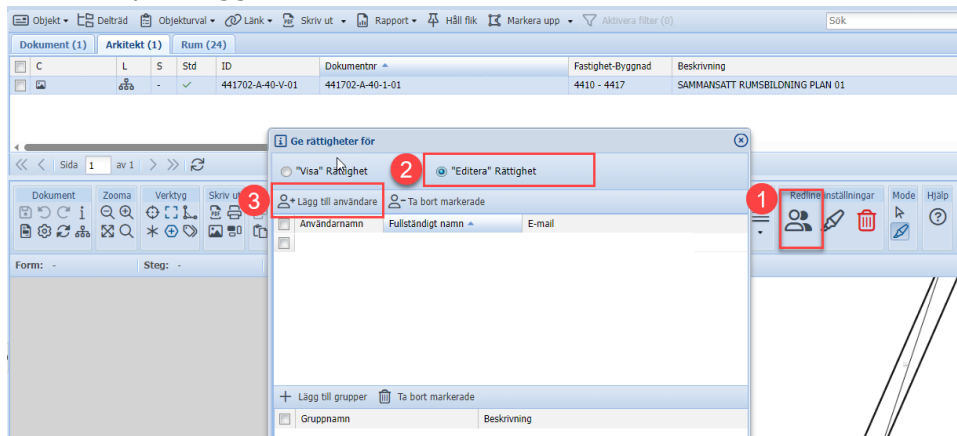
Objekt ▾ Delträd Objekturval ▾ Länk ▾ Skriv ut ▾ Rapport ▾ Håll flik Markera upp ▾ Aktivera filter (0) Sök

Dokument (1) Arkitekt (1) Rum (24)

| | C | L | S | Std | ID | Dokumentnr | Fastighet-Byggnad | Beskrivning |
|---|---|---|---|---|---|---|---|---|
| | | | - | ✓ | 441702-A-40-V-01 | 441702-A-40-1-01 | 4410 - 4417 | SAMMANSATT RUMSBILDNING PLAN 01 |

Sida 1 av 1

Dokument Zooma Verktyg Skriv ut

Form: - Steg: -

Ge rättigheter för

"Visa" Rättighet 2 "Editera" Rättighet

3 Lägg till användare Ta bort markerade

| | Användarnamn | Fullständigt namn | E-mail |
|---|---|---|---|

Lägg till grupper Ta bort markerade

| | Gruppnamn | Beskrivning |
|---|---|---|

1 Redline inställningar Mode Hjälp